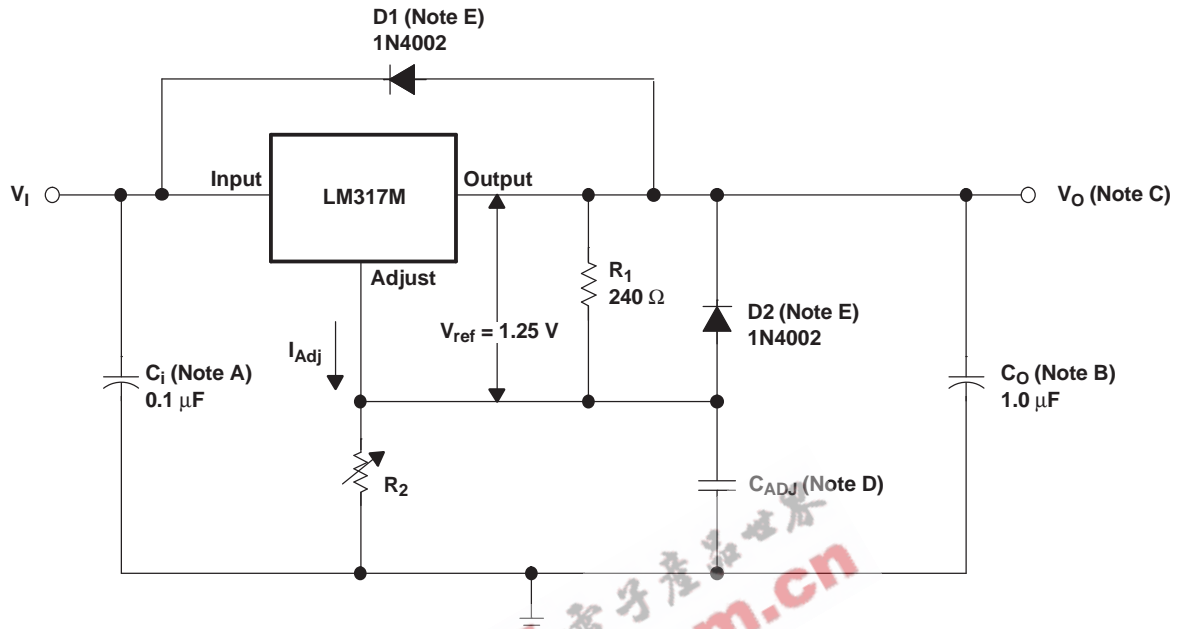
D1 (Note E)
1N4002

$V_I$

Input

LM317M

Output

$V_O$ (Note C)

Adjust

$R_1$
240 Ω

$I_{Adj}$

$V_{ref}$ = 1.25 V

D2 (Note E)
1N4002

$C_i$ (Note A)
0.1 μF

$C_O$ (Note B)
1.0 μF

$R_2$

$C_{ADJ}$ (Note D)

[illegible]m.cn